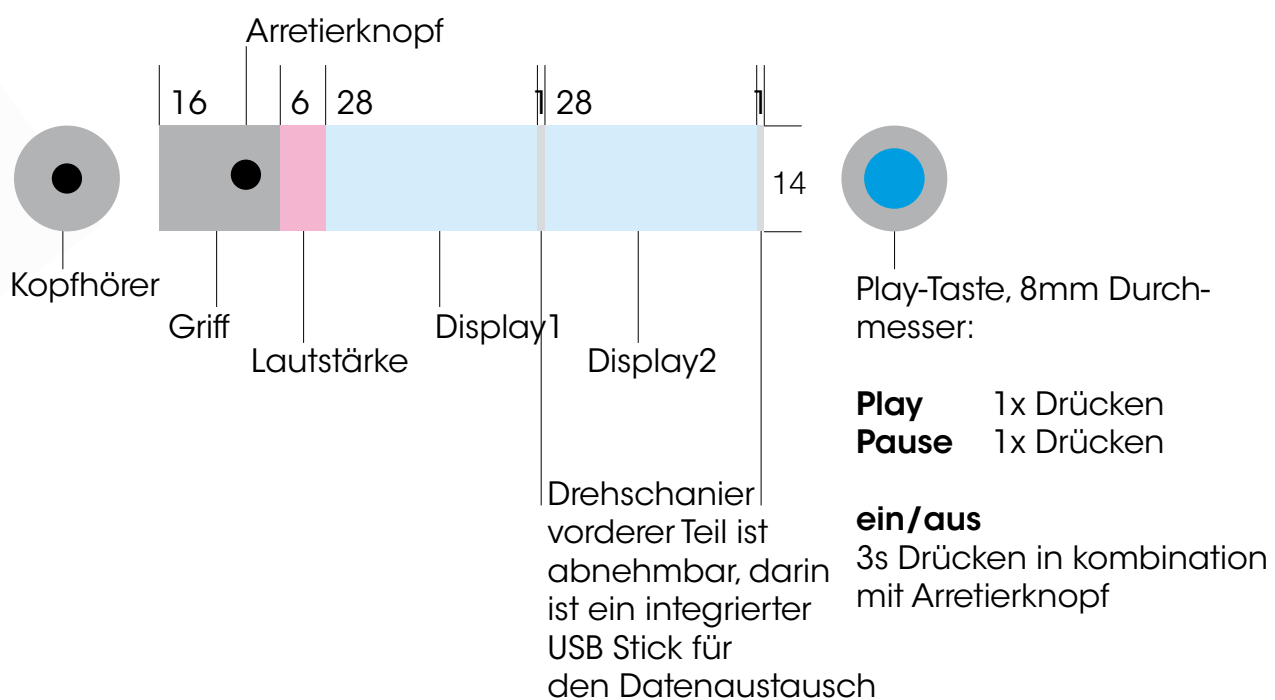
Arretierknopf

16 6 28 1 28 1

14

Kopfhörer

Griff

Lautstärke

Display1

Display2

Play-Taste, 8mm Durchmesser:

**Play** 1x Drücken
**Pause** 1x Drücken

**ein/aus**
3s Drücken in kombination mit Arretierknopf

Drehschanier vorderer Teil ist abnehmbar, darin ist ein integrierter USB Stick für den Datenaustausch